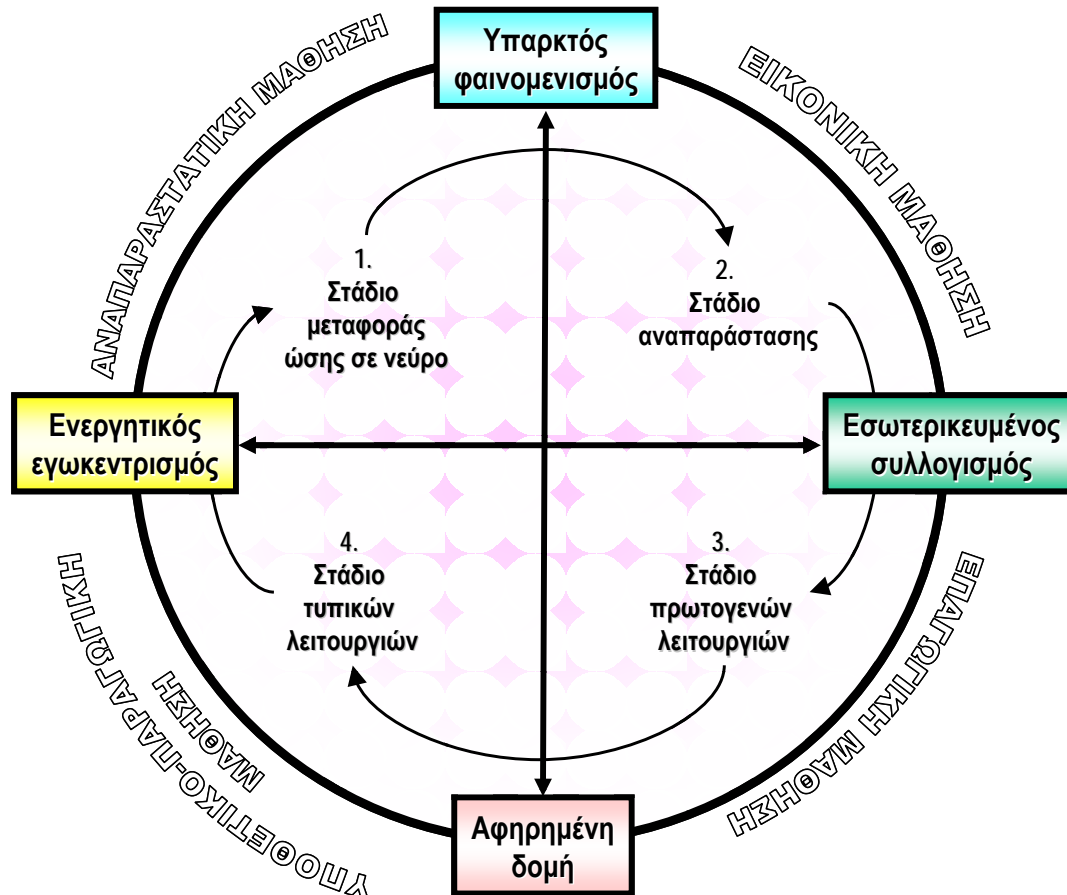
ΑΝΑΠΑΡΑΣΤΑΤΙΚΗ ΜΑΘΗΣΗ

Υπαρκτός φαινομενισμός

ΕΙΚΟΝΙΚΗ ΜΑΘΗΣΗ

1. Στάδιο μεταφοράς ώσης σε νεύρο

2. Στάδιο αναπαράστασης

Ενεργητικός εγωκεντρισμός

Εσωτερικευμένος συλλογισμός

4. Στάδιο τυπικών λειτουργιών

3. Στάδιο πρωτογενών λειτουργιών

ΥΠΟΘΕΤΙΚΟ-ΠΑΡΑΓΩΓΙΚΗ ΜΑΘΗΣΗ

ΕΠΑΓΩΓΙΚΗ ΜΑΘΗΣΗ

Αφηρημένη δομή